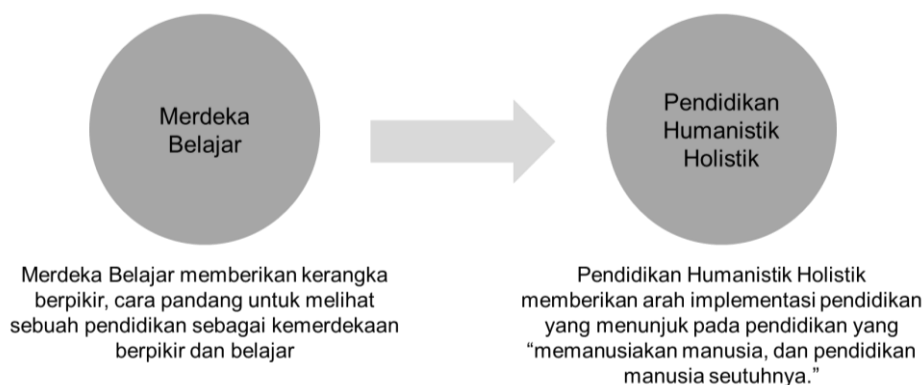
Merdeka Belajar

Pendidikan Humanistik Holistik

Merdeka Belajar memberikan kerangka berpikir, cara pandang untuk melihat sebuah pendidikan sebagai kemerdekaan berpikir dan belajar

Pendidikan Humanistik Holistik memberikan arah implementasi pendidikan yang menunjuk pada pendidikan yang "memanusiakan manusia, dan pendidikan manusia seutuhnya."